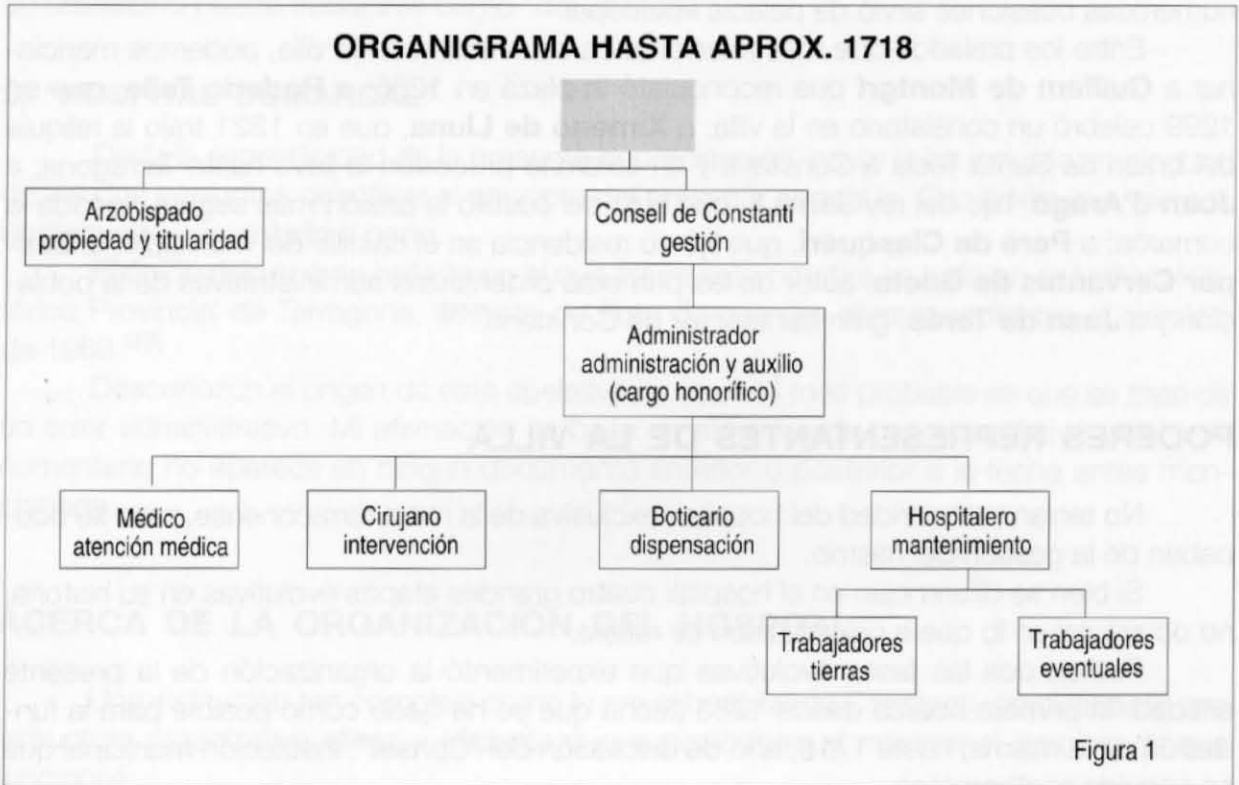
ORGANIGRAMA HASTA APROX. 1718

Arzobispado
propiedad y titularidad

Consell de Constantí
gestión

Administrador
administración y auxilio
(cargo honorífico)

Médico
atención médica

Cirujano
intervención

Boticario
dispensación

Hospitalero
mantenimiento

Trabajadores
tierras

Trabajadores
eventuales

Figura 1